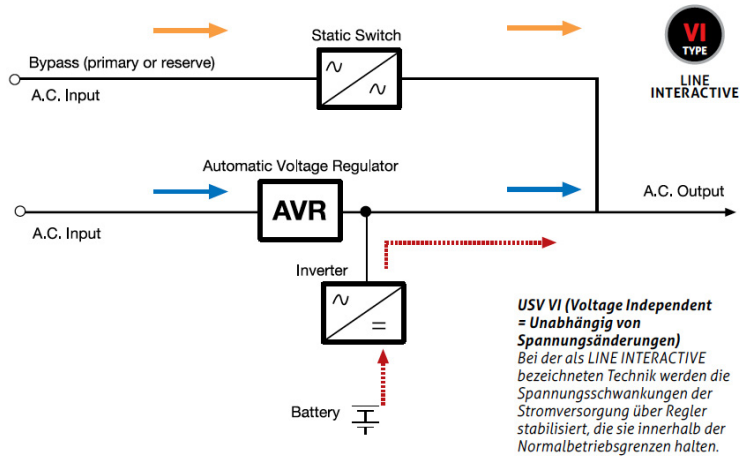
Static Switch

Bypass (primary or reserve)

A.C. Input

VI TYPE

LINE INTERACTIVE

Automatic Voltage Regulator

AVR

A.C. Output

A.C. Input

Inverter

Battery

**USV VI (Voltage Independent = Unabhängig von Spannungsänderungen)**
Bei der als LINE INTERACTIVE bezeichneten Technik werden die Spannungsschwankungen der Stromversorgung über Regler stabilisiert, die sie innerhalb der Normalbetriebsgrenzen halten.